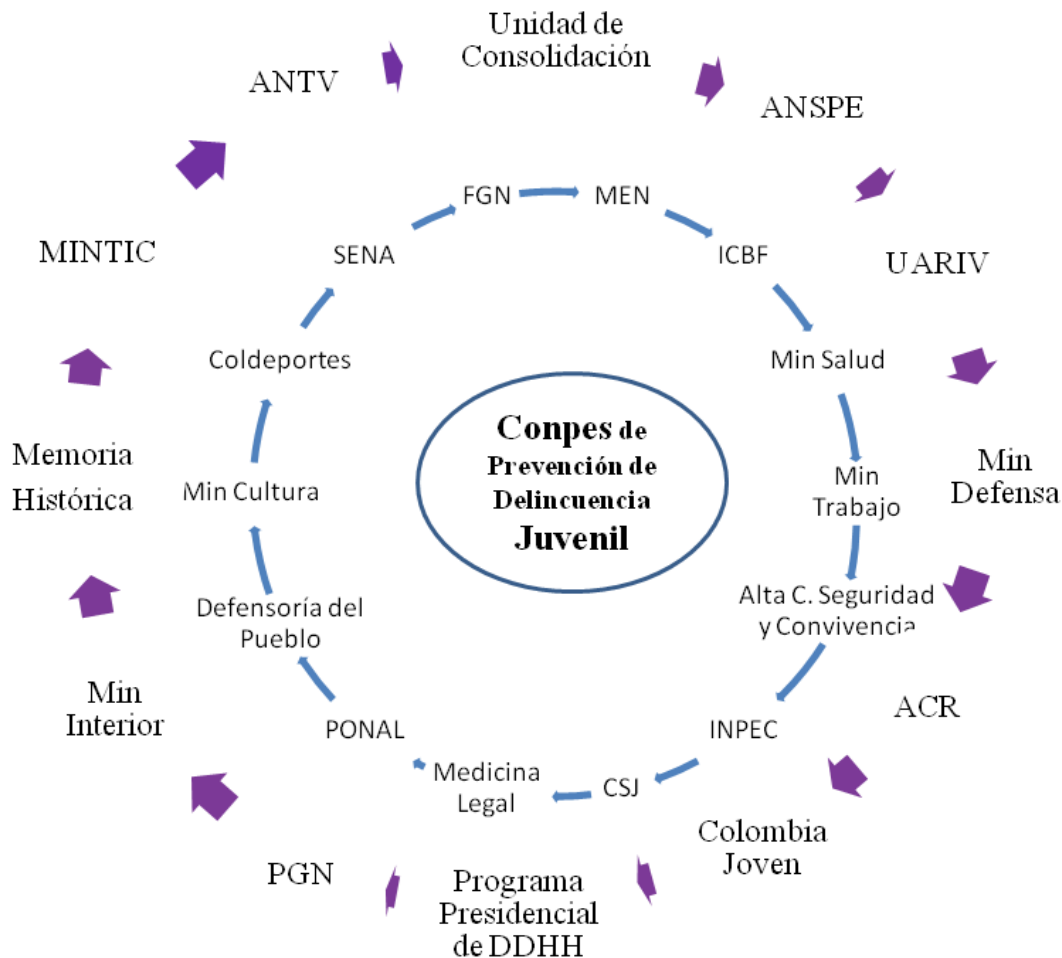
Conpes de Prevención de Delincuencia Juvenil

FGN
MEN
ICBF
Min Salud
Min Trabajo
Alta C. Seguridad y Convivencia
INPEC
CSJ
Medicina Legal
PONAL
Defensoría del Pueblo
Min Cultura
Coldeportes
SENA

Unidad de Consolidación
ANSPE
UARIV
Min Defensa
ACR
Colombia Joven
Programa Presidencial de DDHH
PGN
Min Interior
Memoria Histórica
MINTIC
ANTV